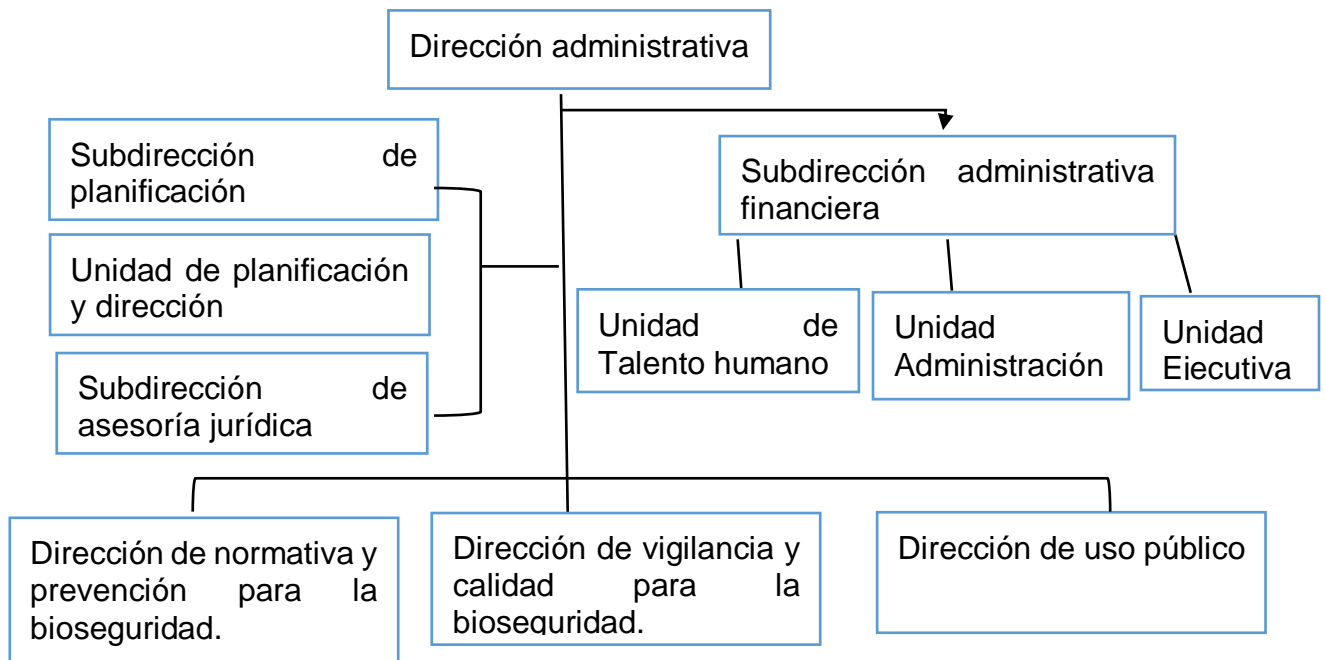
Dirección administrativa

Subdirección de planificación

Unidad de planificación y dirección

Subdirección de asesoría jurídica

Subdirección administrativa financiera

Unidad de Talento humano

Unidad Administración

Unidad Ejecutiva

Dirección de normativa y prevención para la bioseguridad.

Dirección de vigilancia y calidad para la bioseguridad.

Dirección de uso público